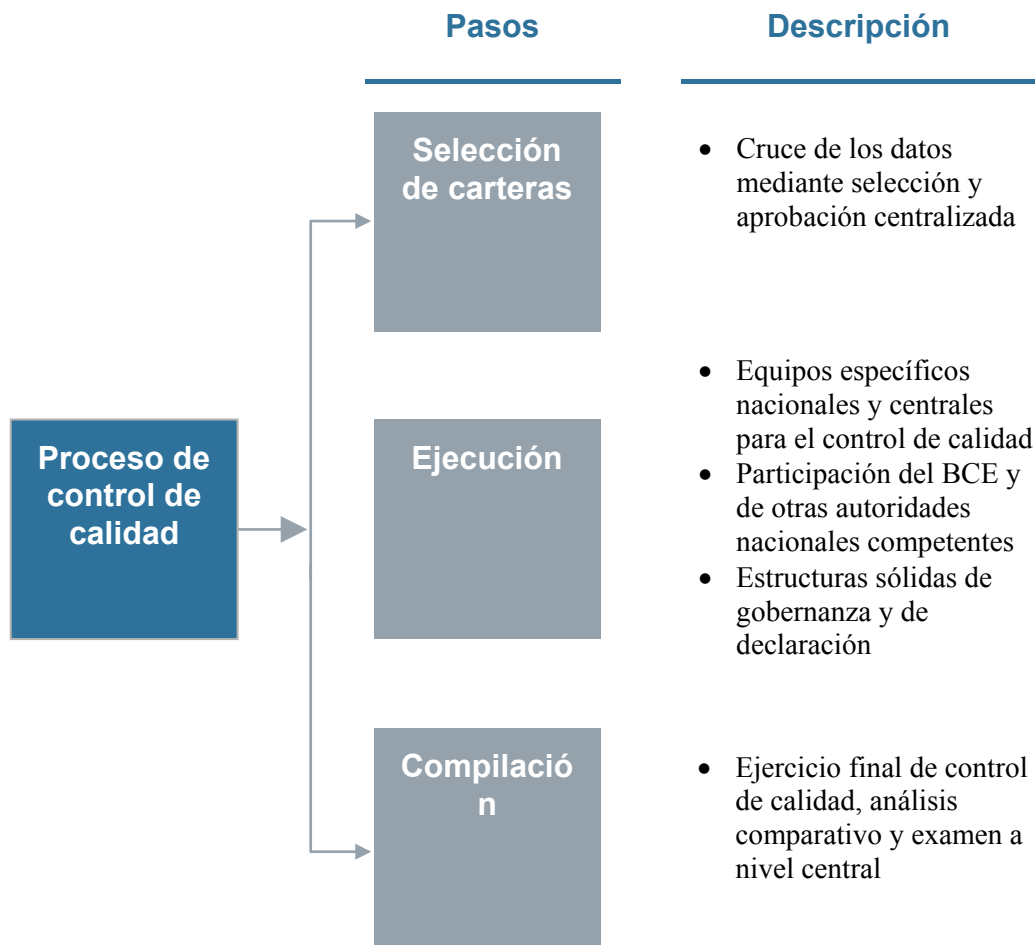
Pasos

Descripción

Proceso de control de calidad

Selección de carteras

• Cruce de los datos mediante selección y aprobación centralizada

Ejecución

• Equipos específicos nacionales y centrales para el control de calidad
• Participación del BCE y de otras autoridades nacionales competentes
• Estructuras sólidas de gobernanza y de declaración

Compilació
n

• Ejercicio final de control de calidad, análisis comparativo y examen a nivel central